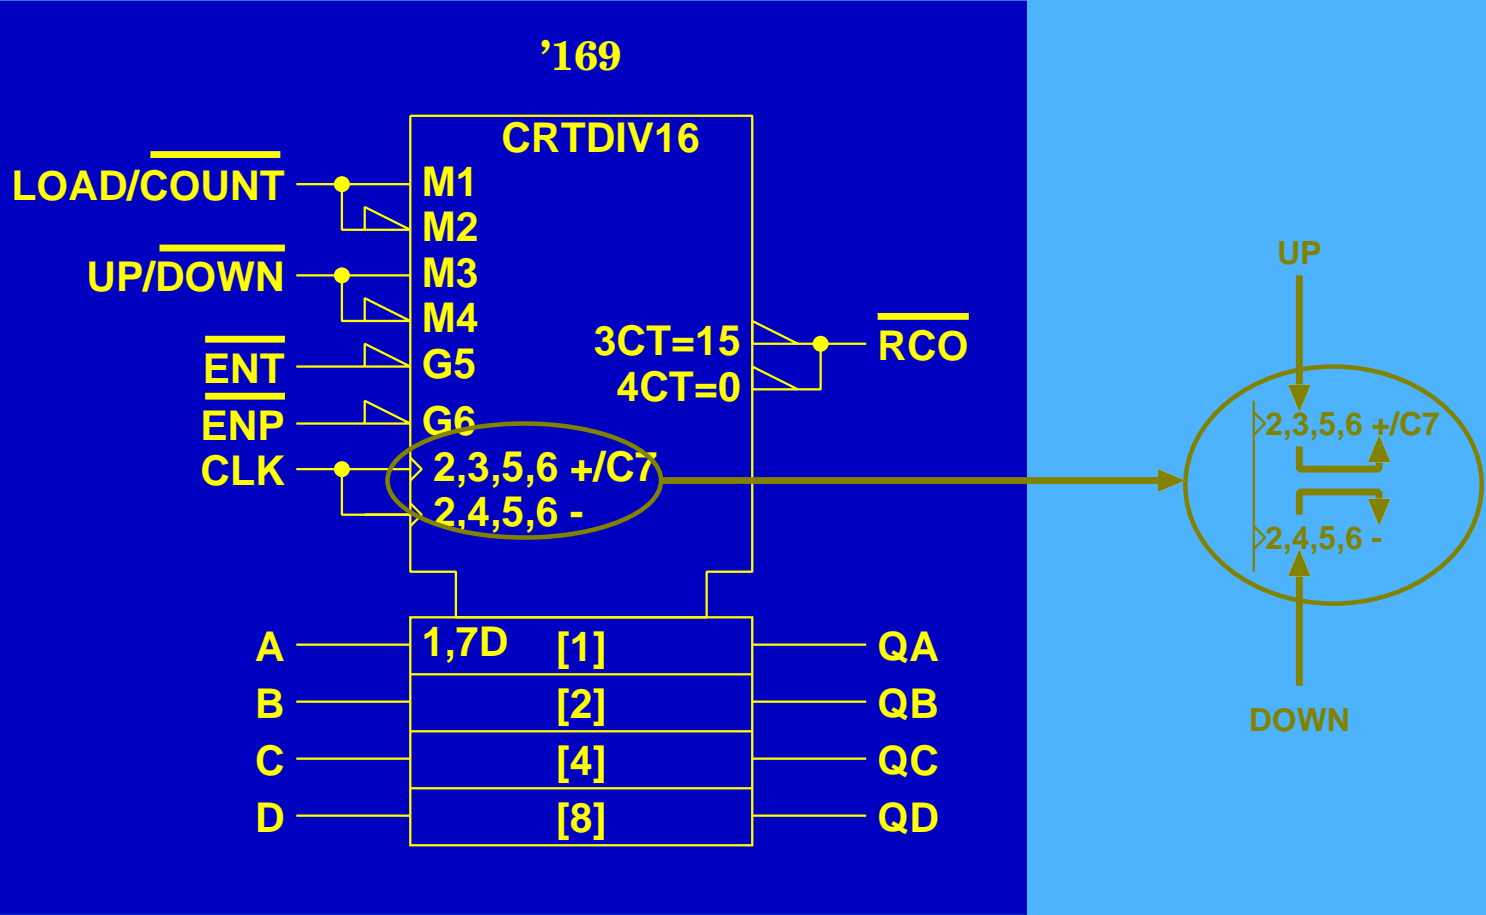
’169

CRTDIV16

LOAD/$\overline{COUNT}$
M1
M2
UP/$\overline{DOWN}$
M3
M4
$\overline{ENT}$
G5
ENP
G6
CLK
2,3,5,6 +/C7
2,4,5,6 -
3CT=15
4CT=0
$\overline{RCO}$

A
1,7D
[1]
QA
B
[2]
QB
C
[4]
QC
D
[8]
QD

UP
2,3,5,6 +/C7
2,4,5,6 -
DOWN